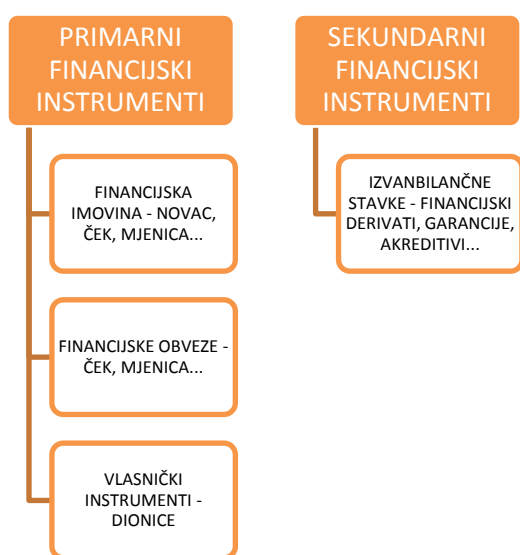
PRIMARNI FINANCIJSKI INSTRUMENTI

FINANCIJSKA IMOVINA - NOVAC, ČEK, MJENICA...

FINANCIJSKE OBVEZE - ČEK, MJENICA...

VLASNIČKI INSTRUMENTI - DIONICE

SEKUNDARNI FINANCIJSKI INSTRUMENTI

IZVANBILANČNE STAVKE - FINANCIJSKI DERIVATI, GARANCIJE, AKREDITIVI...